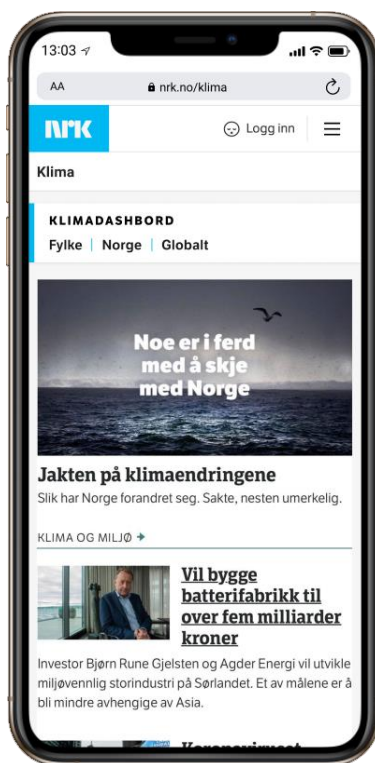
13:03

AA nrk.no/klima

NRK

Logg inn

Klima

KLIMADASHBORD

Fylke | Norge | Globalt

Noe er i ferd med å skje med Norge

Jakten på klimaendringene

Slik har Norge forandret seg. Sakte, nesten umerkelig.

KLIMA OG MILJØ

Vil bygge batterifabrikk til over fem milliarder kroner

Investor Bjørn Rune Gjelsten og Agder Energi vil utvikle miljøvennlig storindustri på Sørlandet. Et av målene er å bli mindre avhengige av Asia.

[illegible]